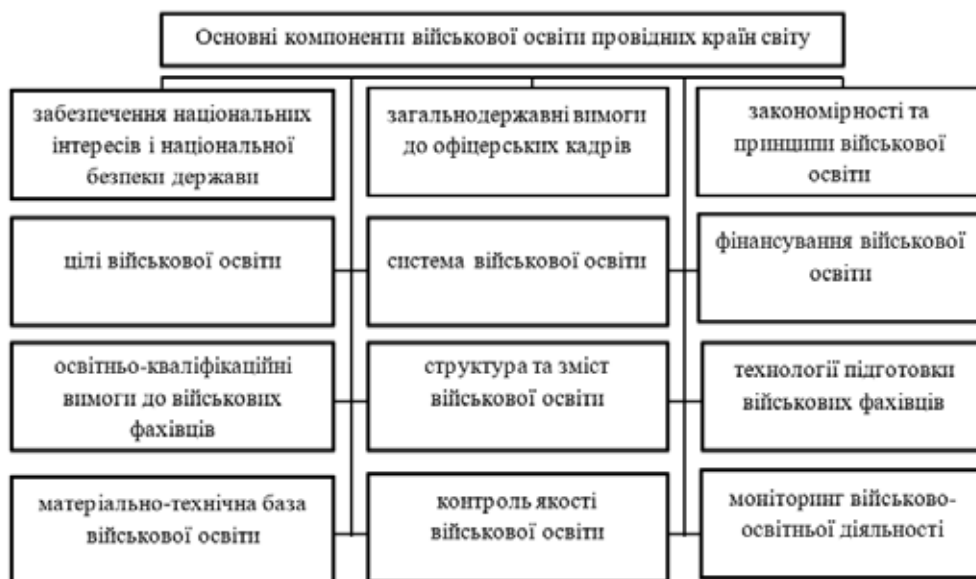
Основні компоненти військової освіти провідних країн світу

забезпечення національних інтересів і національної безпеки держави

цілі військової освіти

освітньо-кваліфікаційні вимоги до військових фахівців

матеріально-технічна база військової освіти

загальнодержавні вимоги до офіцерських кадрів

система військової освіти

структура та зміст військової освіти

контроль якості військової освіти

закономірності та принципи військової освіти

фінансування військової освіти

технології підготовки військових фахівців

моніторинг військово-освітньої діяльності